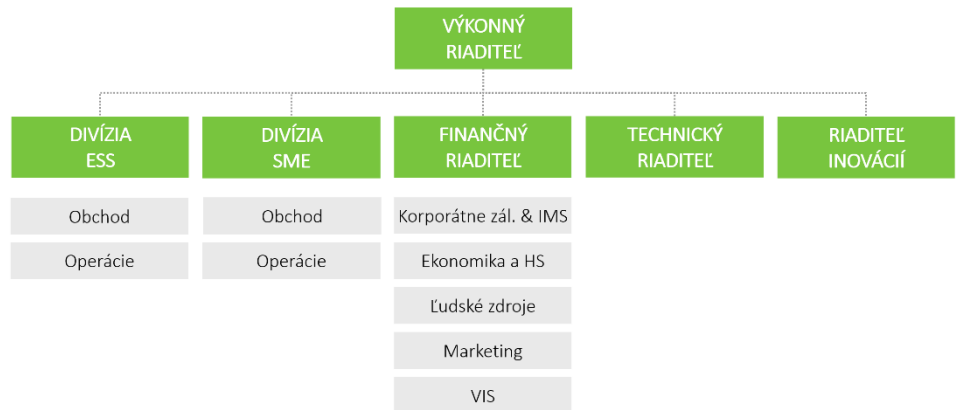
VÝKONNÝ RIADITEĽ

DIVÍZIA ESS

Obchod

Operácie

DIVÍZIA SME

Obchod

Operácie

FINANČNÝ RIADITEĽ

Korporátne zál. & IMS

Ekonomika a HS

Ľudské zdroje

Marketing

VIS

TECHNICKÝ RIADITEĽ

RIADITEĽ INOVÁCIÍ